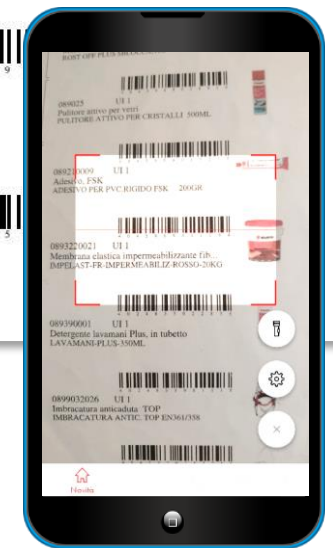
ROST OFF PLUS SBLOCCANTE

089025 UI 1
Pulitore attivo per vetri
PULITORE ATTIVO PER CRISTALLI 500ML

08920009 UI 1
Adesivo FSK
ADESIVO PER PVC RIGIDO FSK 200GR

0893220021 UI 1
Membrana elastica impermeabilizzante fib...
IMPERMAST-FR-IMPERMEABILIZ-ROSSO-20KG

0893900001 UI 1
Detergente lavamani Plus, in tubetto
LAVAMANI-PLUS-350ML

0899032026 UI 1
Imbracatura anticaduta TOP
IMBRACATURA ANTIC. TOP EN361/358

9

5

Novità